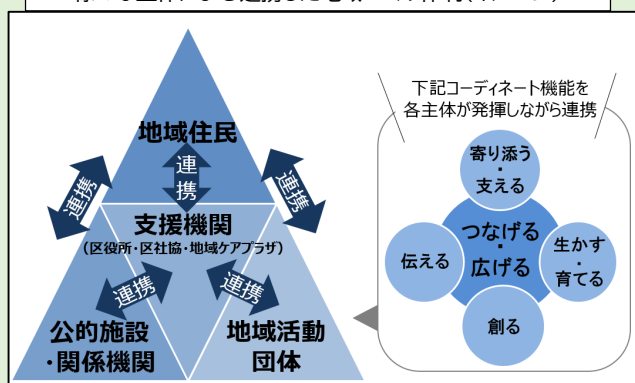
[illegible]

地域住民

連携

連携

連携

支援機関
（区役所・区社協・地域ケアプラザ）

連携

連携

公的施設
・関係機関

地域活動
団体

下記コーディネート機能を
各主体が発揮しながら連携

寄り添う
・
支える

つなげる
・
広げる

伝える

生かす
・
育てる

創る